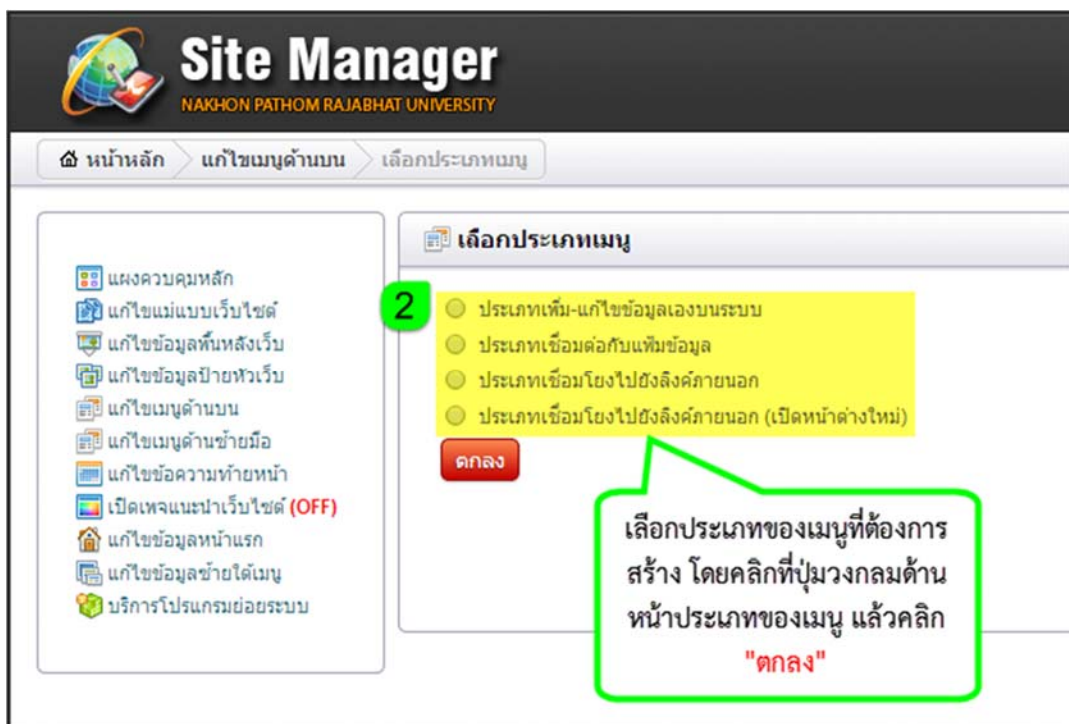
Site Manager
NAKHON PATHOM RAJABHAT UNIVERSITY

หน้าหลัก แก้ไขเมนูด้านบน เลือกประเภทเมนู

แผงควบคุมหลัก
แก้ไขแม่แบบเว็บไซต์
แก้ไขข้อมูลพื้นหลังเว็บ
แก้ไขข้อมูลป้ายหัวเว็บ
แก้ไขเมนูด้านบน
แก้ไขเมนูด้านซ้ายมือ
แก้ไขข้อความท้ายหน้า
เปิดเพจแนะนำเว็บไซต์ (OFF)
แก้ไขข้อมูลหน้าแรก
แก้ไขข้อมูลซ้ายใต้เมนู
บริการโปรแกรมย่อยระบบ

เลือกประเภทเมนู

2
ประเภทเพิ่ม-แก้ไขข้อมูลเองบนระบบ
ประเภทเชื่อมต่อกับแฟ้มข้อมูล
ประเภทเชื่อมโยงไปยังลิงค์ภายนอก
ประเภทเชื่อมโยงไปยังลิงค์ภายนอก (เปิดหน้าต่างใหม่)

ตกลง

เลือกประเภทของเมนูที่ต้องการสร้าง โดยคลิกที่ปุ่มวงกลมด้านหน้าประเภทของเมนู แล้วคลิก "ตกลง"